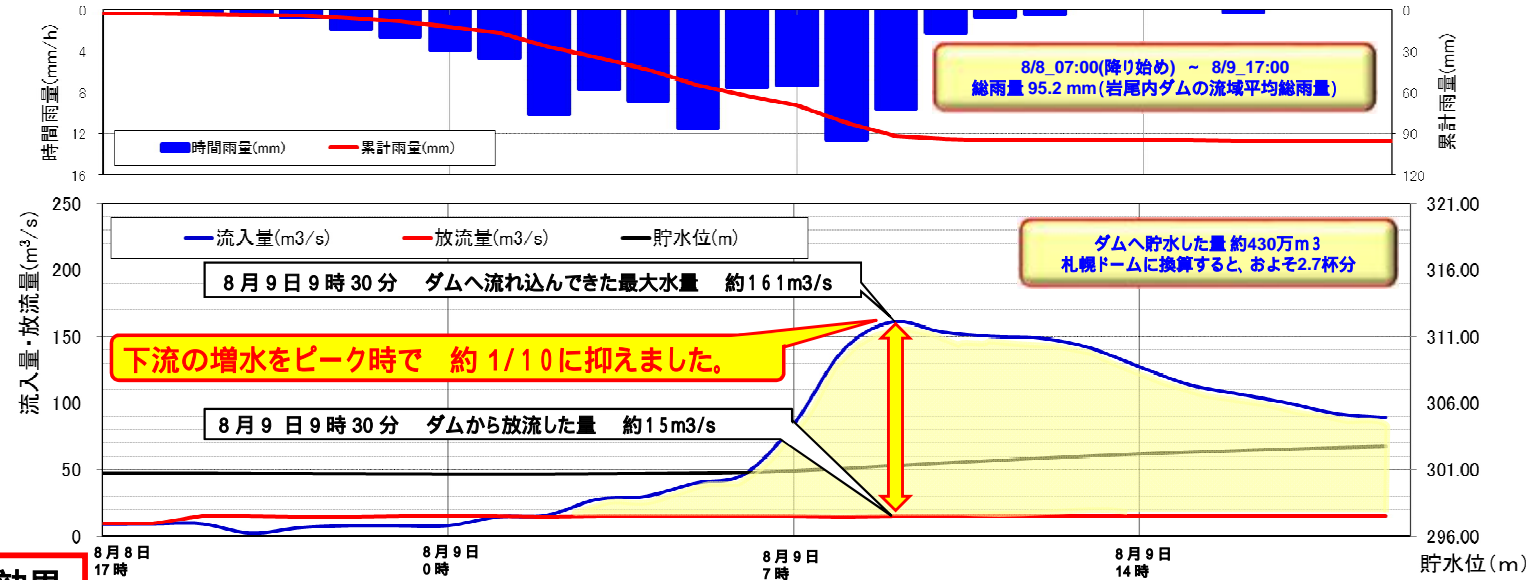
0
4
8
12
16
時間雨量(mm/h)

0
30
60
90
120
累計雨量(mm)

8/8_07:00(降り始め) ~ 8/9_17:00
総雨量 95.2 mm(岩尾内ダムの流域平均総雨量)

時間雨量(mm)
累計雨量(mm)

250
200
150
100
50
0
流入量・放流量($m^3/s$)

321.00
316.00
311.00
306.00
301.00
296.00
貯水位(m)

流入量(m3/s)
放流量(m3/s)
貯水位(m)

ダムへ貯水した量 約430万m3
札幌ドームに換算すると、およそ2.7杯分

8月9日9時30分 ダムへ流れ込んできた最大水量 約161m3/s

下流の増水をピーク時で 約 1/10に抑えました。

8月9 日9時30分 ダムから放流した量 約15m3/s

8月8日
17時
8月9日
0時
8月9日
7時
8月9日
14時

効果